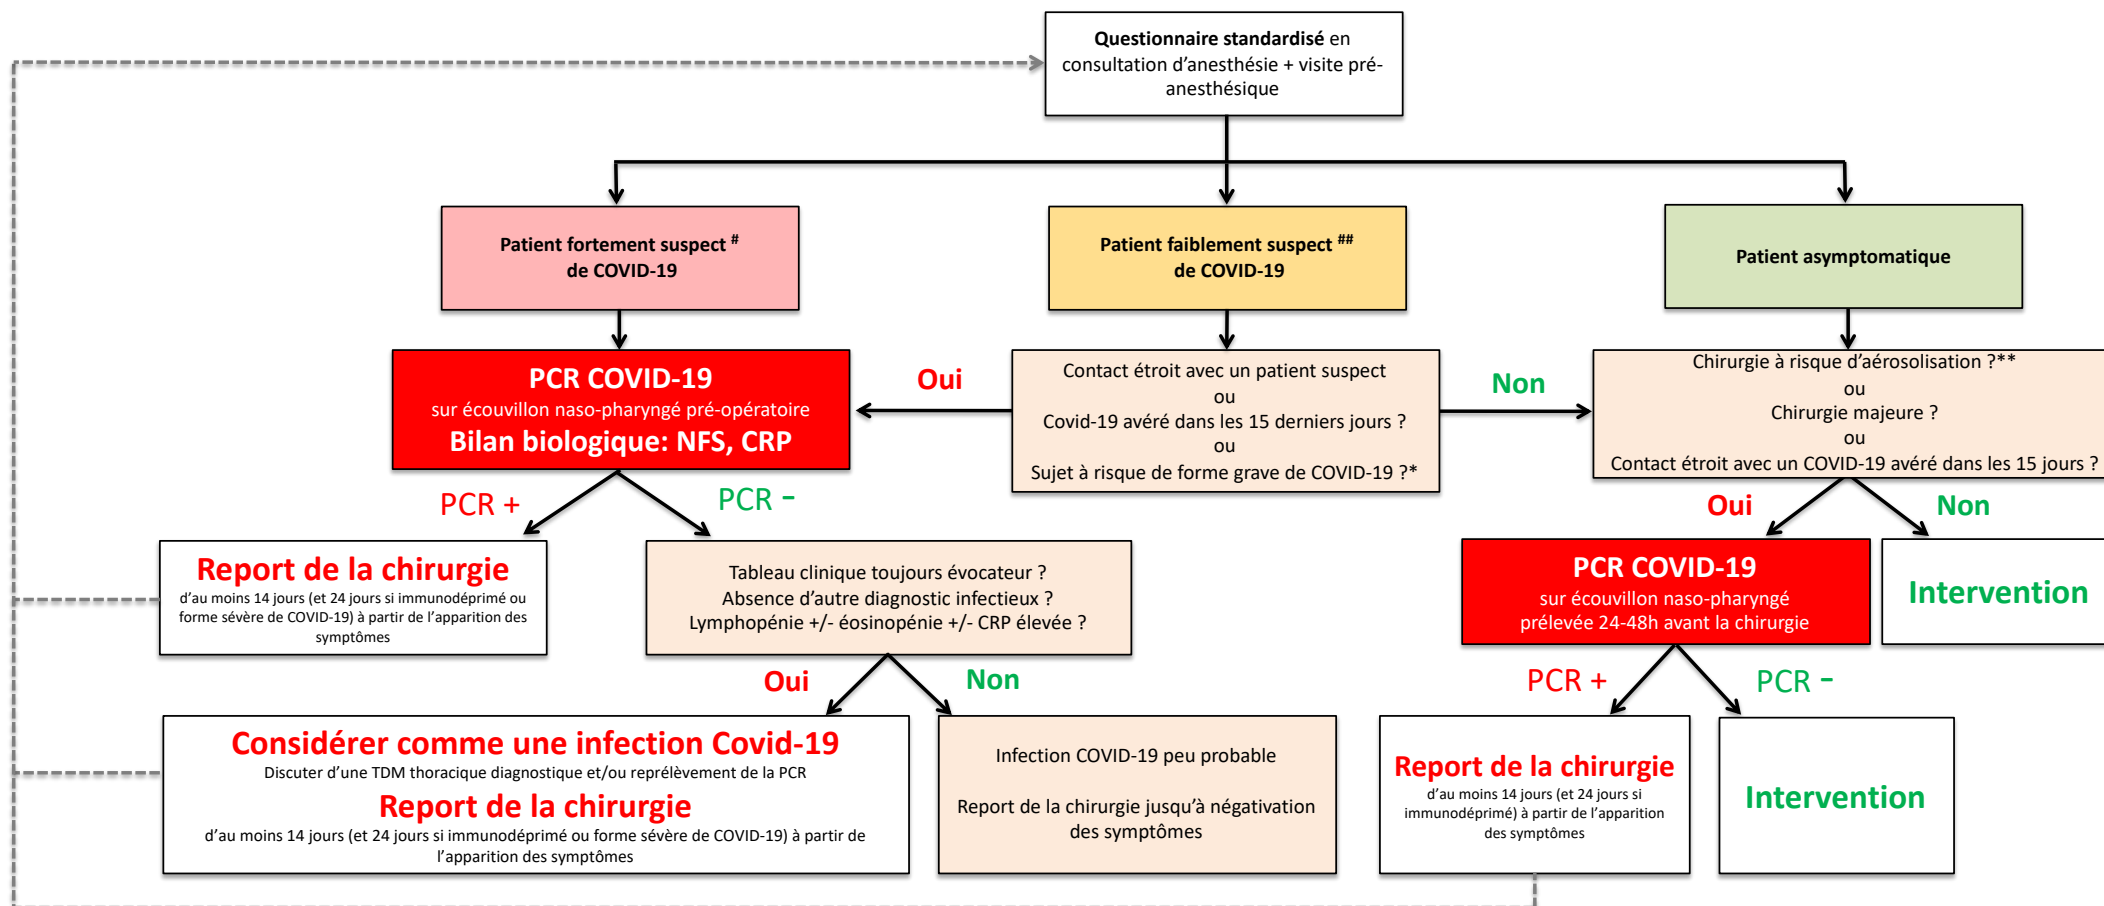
**Questionnaire standardisé** en consultation d'anesthésie + visite pré-anesthésique

**Patient fortement suspect $^{\#}$ de COVID-19**

**Patient faiblement suspect $^{\#\#}$ de COVID-19**

**Patient asymptomatique**

**PCR COVID-19**
sur écouvillon naso-pharyngé pré-opératoire
**Bilan biologique: NFS, CRP**

Oui

Contact étroit avec un patient suspect
ou
Covid-19 avéré dans les 15 derniers jours ?
ou
Sujet à risque de forme grave de COVID-19 ?*

Non

Chirurgie à risque d'aérosolisation ?**
ou
Chirurgie majeure ?
ou
Contact étroit avec un COVID-19 avéré dans les 15 jours ?

PCR +

PCR -

Oui

Non

**Report de la chirurgie**
d'au moins 14 jours (et 24 jours si immunodéprimé ou forme sévère de COVID-19) à partir de l'apparition des symptômes

Tableau clinique toujours évocateur ?
Absence d'autre diagnostic infectieux ?
Lymphopénie +/- éosinopénie +/- CRP élevée ?

**PCR COVID-19**
sur écouvillon naso-pharyngé prélevée 24-48h avant la chirurgie

**Intervention**

Oui

Non

PCR +

PCR -

**Considérer comme une infection Covid-19**
Discuter d'une TDM thoracique diagnostique et/ou reprélèvement de la PCR
**Report de la chirurgie**
d'au moins 14 jours (et 24 jours si immunodéprimé ou forme sévère de COVID-19) à partir de l'apparition des symptômes

Infection COVID-19 peu probable

Report de la chirurgie jusqu'à négativation des symptômes

**Report de la chirurgie**
d'au moins 14 jours (et 24 jours si immunodéprimé) à partir de l'apparition des symptômes

**Intervention**